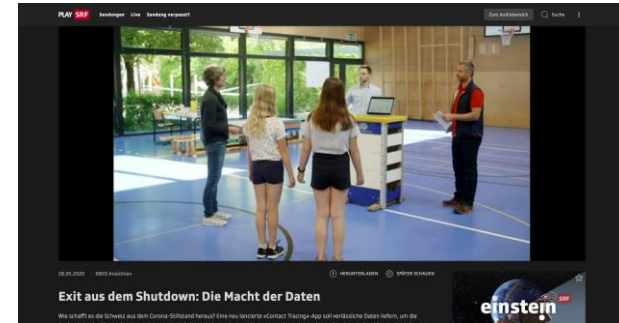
PLAY SRF Sendungen Live Sendung verpasst?

Zum Audiobereich Suche

28.05.2020 5800 Ansichten

HERUNTERLADEN SPÄTER SCHAUEN

Exit aus dem Shutdown: Die Macht der Daten

Wie schafft es die Schweiz aus dem Corona-Stillstand heraus? Eine neu lancierte «Contact Tracing»-App soll verlässliche Daten liefern, um die

einstein SRF